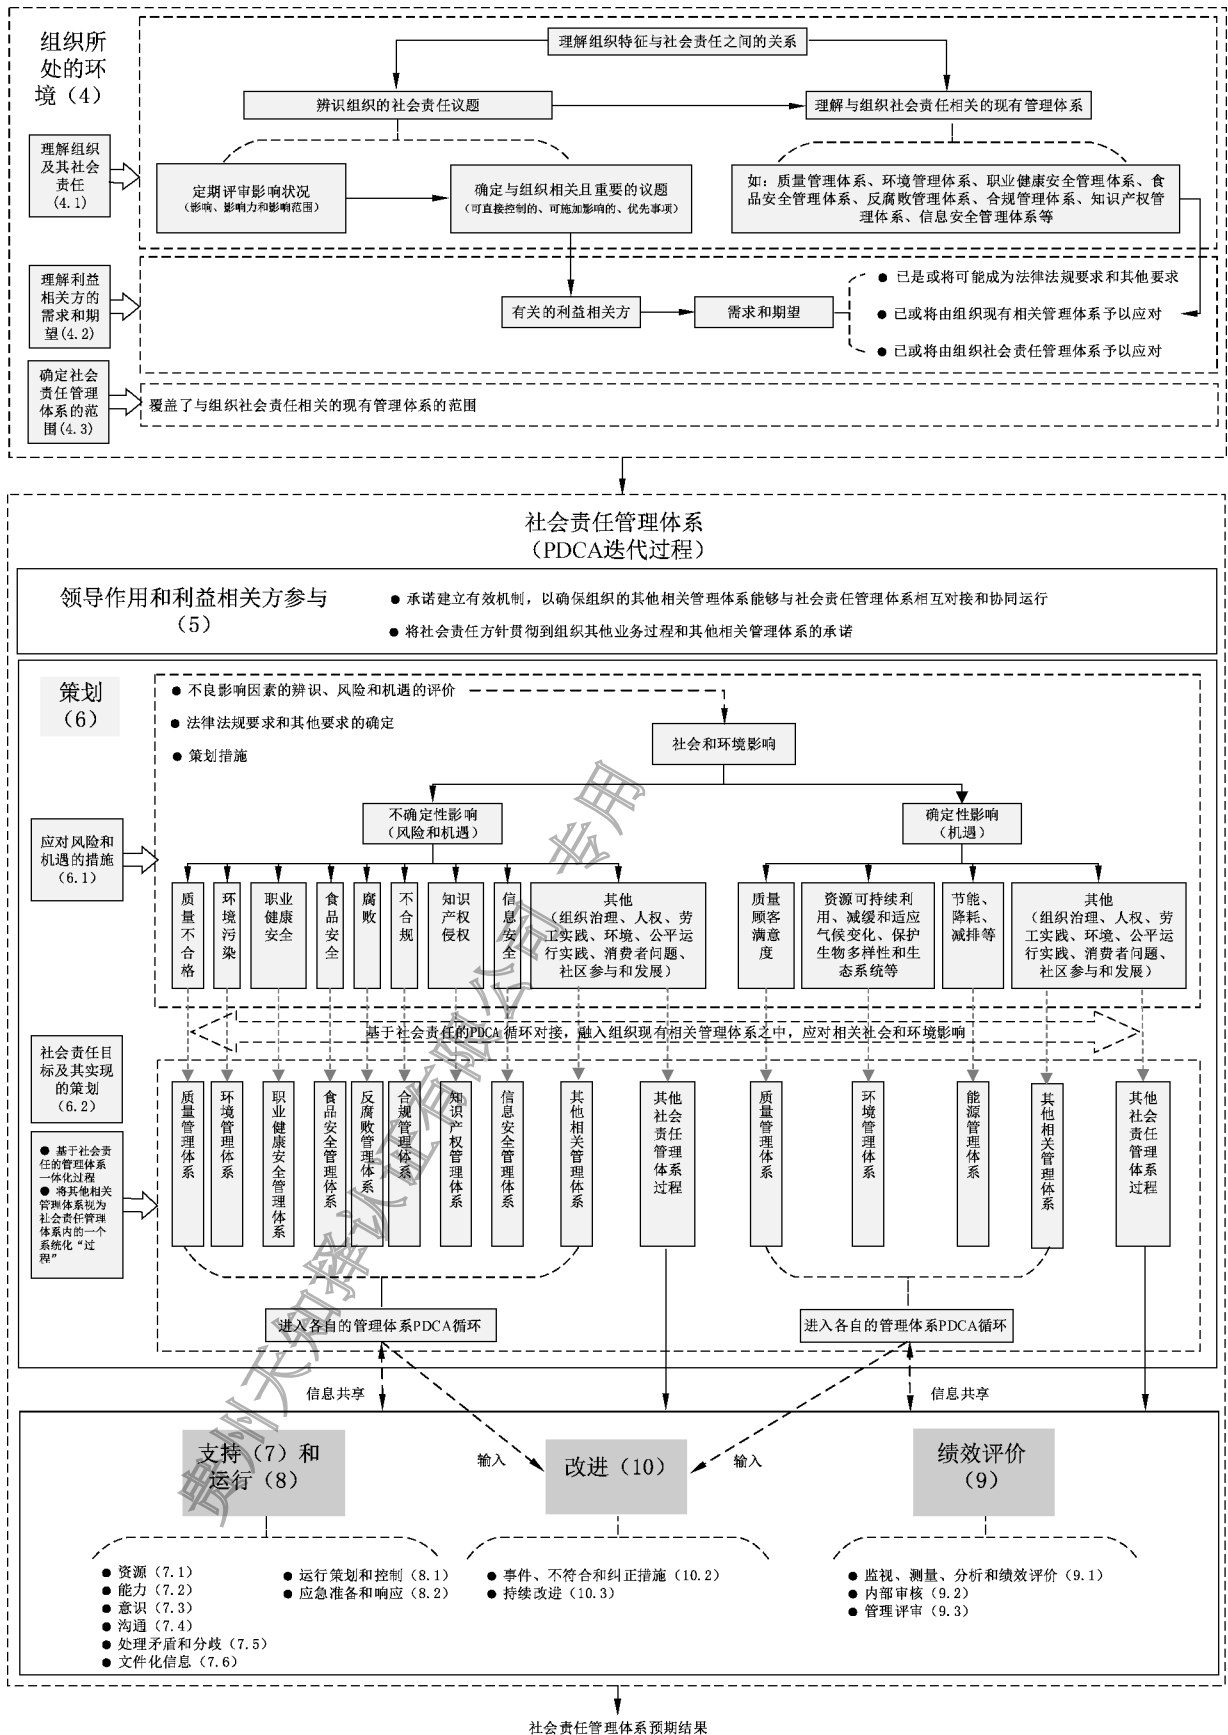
组织所处的环境（4）

理解组织特征与社会责任之间的关系

辨识组织的社会责任议题

理解与组织社会责任相关的现有管理体系

理解组织及其社会责任（4.1）

定期评审影响状况（影响、影响力和影响范围）

确定与组织相关且重要的议题（可直接控制的、可施加影响的、优先事项）

如：质量管理体系、环境管理体系、职业健康安全管理体系、食品安全管理体系、反腐败管理体系、合规管理体系、知识产权管理体系、信息安全管理体系等

理解利益相关方的需求和期望(4.2)

有关的利益相关方

需求和期望

● 已是或将可能成为法律法规要求和其他要求

● 已或将由组织现有相关管理体系予以应对

● 已或将由组织社会责任管理体系予以应对

确定社会责任管理体系的范围(4.3)

覆盖了与组织社会责任相关的现有管理体系的范围

社会责任管理体系
（PDCA迭代过程）

领导作用和利益相关方参与（5）

● 承诺建立有效机制，以确保组织的其他相关管理体系能够与社会责任管理体系相互对接和协同运行

● 将社会责任方针贯彻到组织其他业务过程和其他相关管理体系的承诺

策划（6）

● 不良影响因素的辨识、风险和机遇的评价

● 法律法规要求和其他要求的确定

● 策划措施

社会和环境影响

不确定性影响（风险和机遇）

确定性影响（机遇）

应对风险和机遇的措施（6.1）

质量不合格

环境污染

职业健康安全

食品安全

腐败

不合规

知识产权侵权

信息安全

其他（组织治理、人权、劳工实践、环境、公平运行实践、消费者问题、社区参与和发展）

质量顾客满意度

资源可持续利用、减缓和适应气候变化、保护生物多样性和生态系统等

节能、降耗、减排等

其他（组织治理、人权、劳工实践、环境、公平运行实践、消费者问题、社区参与和发展）

基于社会责任的PDCA循环对接，融入组织现有相关管理体系之中，应对相关社会和环境影响

社会责任目标及其实现的策划（6.2）

● 基于社会责任的管理体系一体化过程
● 将其他相关管理体系视为社会责任管理体系内的一个系统化“过程”

质量管理体系

环境管理体系

职业健康安全管理体系

食品安全管理体系

反腐败管理体系

合规管理体系

知识产权管理体系

信息安全管理体系

其他相关管理体系

其他社会责任管理体系过程

质量管理体系

环境管理体系

能源管理体系

其他相关管理体系

其他社会责任管理体系过程

进入各自的管理体系PDCA循环

进入各自的管理体系PDCA循环

信息共享

信息共享

支持（7）和运行（8）

输入

改进（10）

输入

绩效评价（9）

● 资源（7.1）
● 能力（7.2）
● 意识（7.3）
● 沟通（7.4）
● 处理矛盾和分歧（7.5）
● 文件化信息（7.6）

● 运行策划和控制（8.1）
● 应急准备和响应（8.2）

● 事件、不符合和纠正措施（10.2）
● 持续改进（10.3）

● 监视、测量、分析和绩效评价（9.1）
● 内部审核（9.2）
● 管理评审（9.3）

社会责任管理体系预期结果

贵州天和标准认证有限公司专用